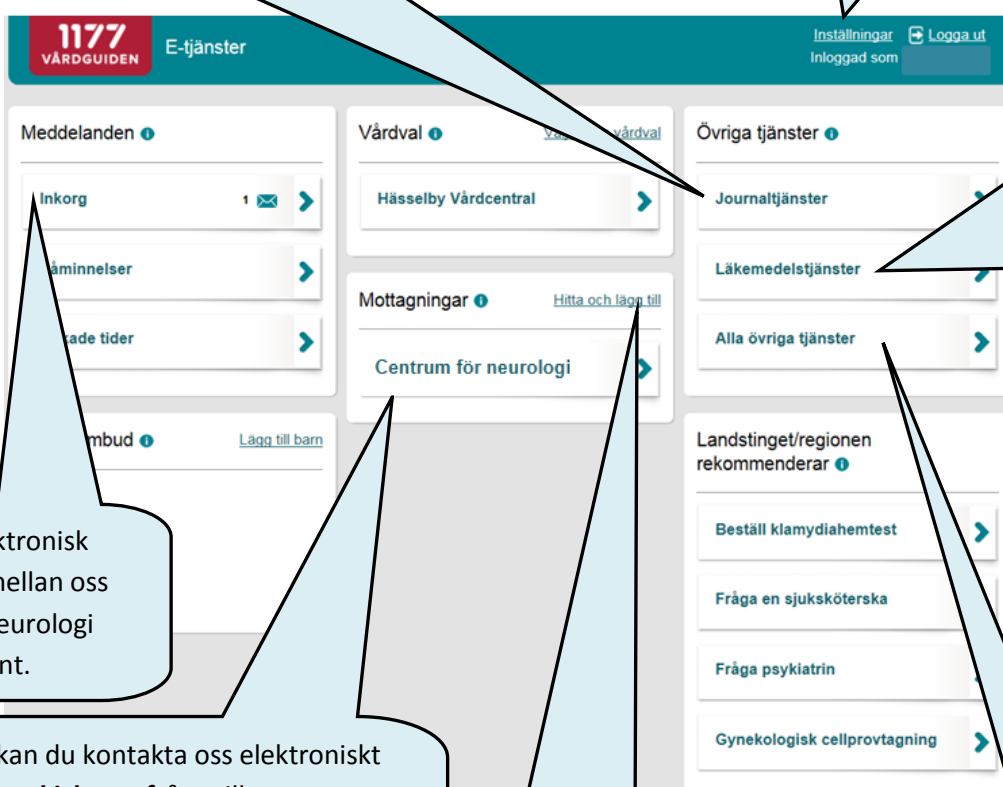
1177 VÅRDGUIDEN E-tjänster

Inställningar Logga ut
Inloggad som

Meddelanden

Inkorg 1

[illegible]åminnelser

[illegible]kade tider

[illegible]mbud

Lägg till barn

Vårdval

Va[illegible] vårdval

Hässelby Vårdcentral

Mottagningar

Hitta och lägg till

Centrum för neurologi

Övriga tjänster

Journaltjänster

Läkemedelstjänster

Alla övriga tjänster

Landstinget/regionen rekommenderar

Beställ klamydiahemtest

Fråga en sjuksköterska

Fråga psykiatrin

Gynekologisk cellprovtagning

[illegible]ktronisk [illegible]ellan oss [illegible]eurologi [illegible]nt.

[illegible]kan du kontakta oss elektroniskt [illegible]